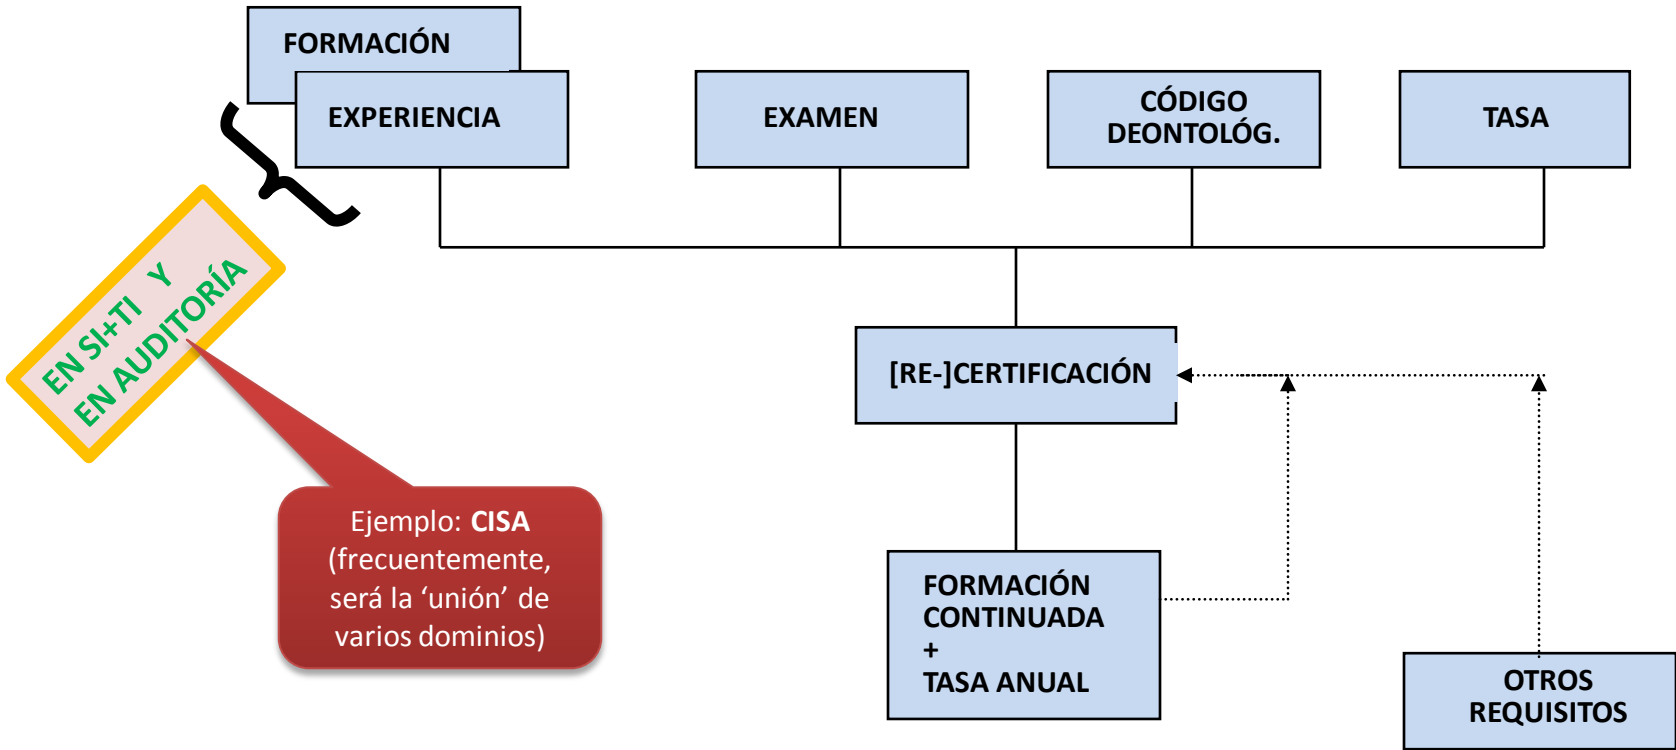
FORMACIÓN

EXPERIENCIA

EXAMEN

CÓDIGO DEONTOLÓG.

TASA

EN SI+TI Y EN AUDITORÍA

[RE-]CERTIFICACIÓN

Ejemplo: **CISA** (frecuentemente, será la 'unión' de varios dominios)

FORMACIÓN CONTINUADA + TASA ANUAL

OTROS REQUISITOS